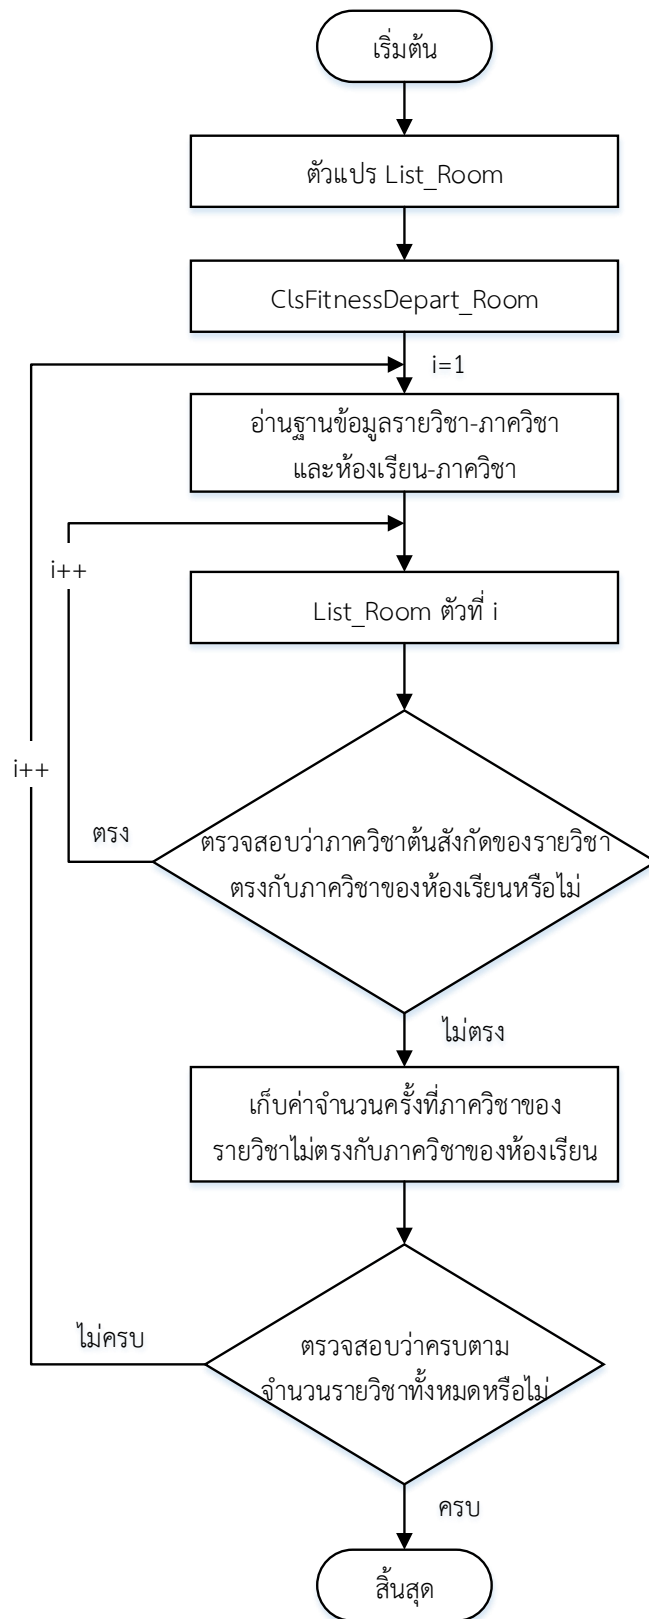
เริ่มต้น

ตัวแปร List_Room

ClsFitnessDepart_Room

i=1

อ่านฐานข้อมูลรายวิชา-ภาควิชา และห้องเรียน-ภาควิชา

i++

List_Room ตัวที่ i

i++

ตรง

ตรวจสอบว่าภาควิชาต้นสังกัดของรายวิชาตรงกับภาควิชาของห้องเรียนหรือไม่

ไม่ตรง

เก็บค่าจำนวนครั้งที่ภาควิชาของรายวิชาไม่ตรงกับภาควิชาของห้องเรียน

ไม่ครบ

ตรวจสอบว่าครบตามจำนวนรายวิชาทั้งหมดหรือไม่

ครบ

สิ้นสุด